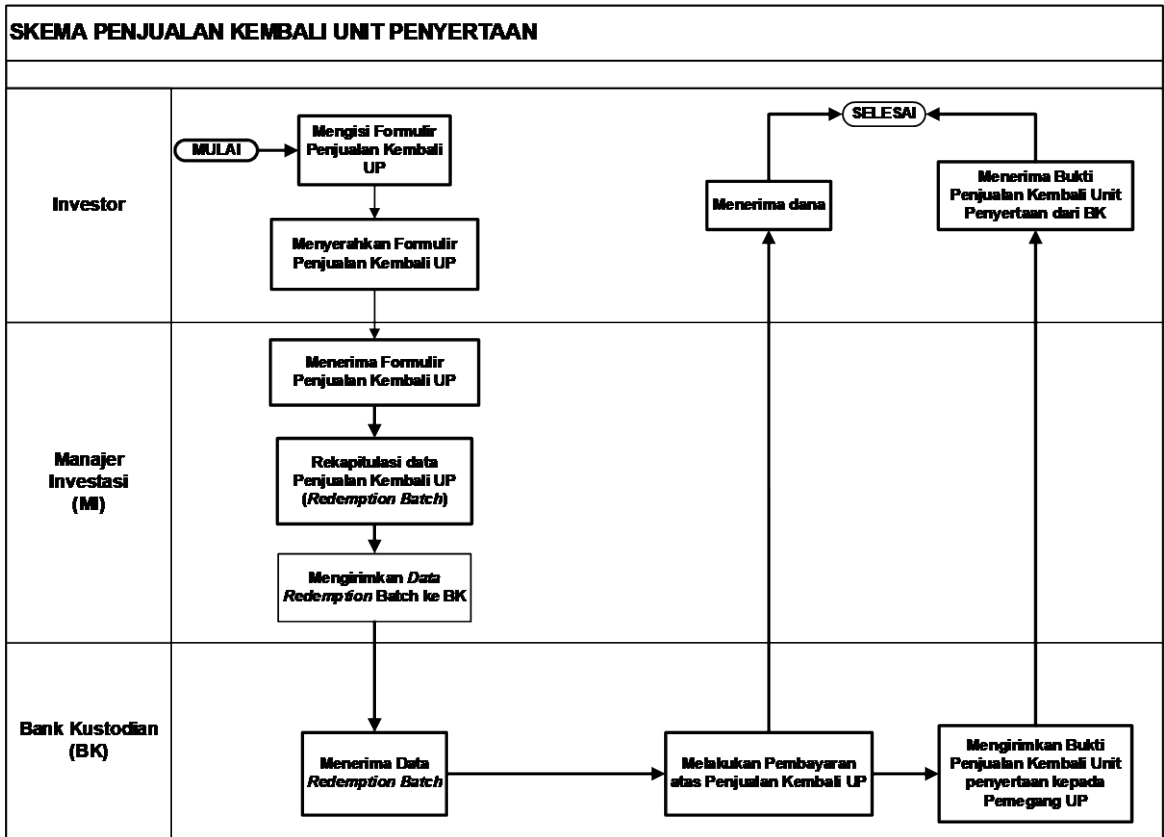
SKEMA PENJUALAN KEMBALI UNIT PENYERTAAN

Investor

MULAI

Mengisi Formulir Penjualan Kembali UP

Menyerahkan Formulir Penjualan Kembali UP

SELESAI

Menerima dana

Menerima Bukti Penjualan Kembali Unit Penyertaan dari BK

Manajer Investasi (MI)

Menerima Formulir Penjualan Kembali UP

Rekapitulasi data Penjualan Kembali UP (*Redemption Batch*)

Mengirimkan *Data Redemption* Batch ke BK

Bank Kustodian (BK)

Menerima Data *Redemption Batch*

Melakukan Pembayaran atas Penjualan Kembali UP

Mengirimkan Bukti Penjualan Kembali Unit penyertaan kepada Pemegang UP